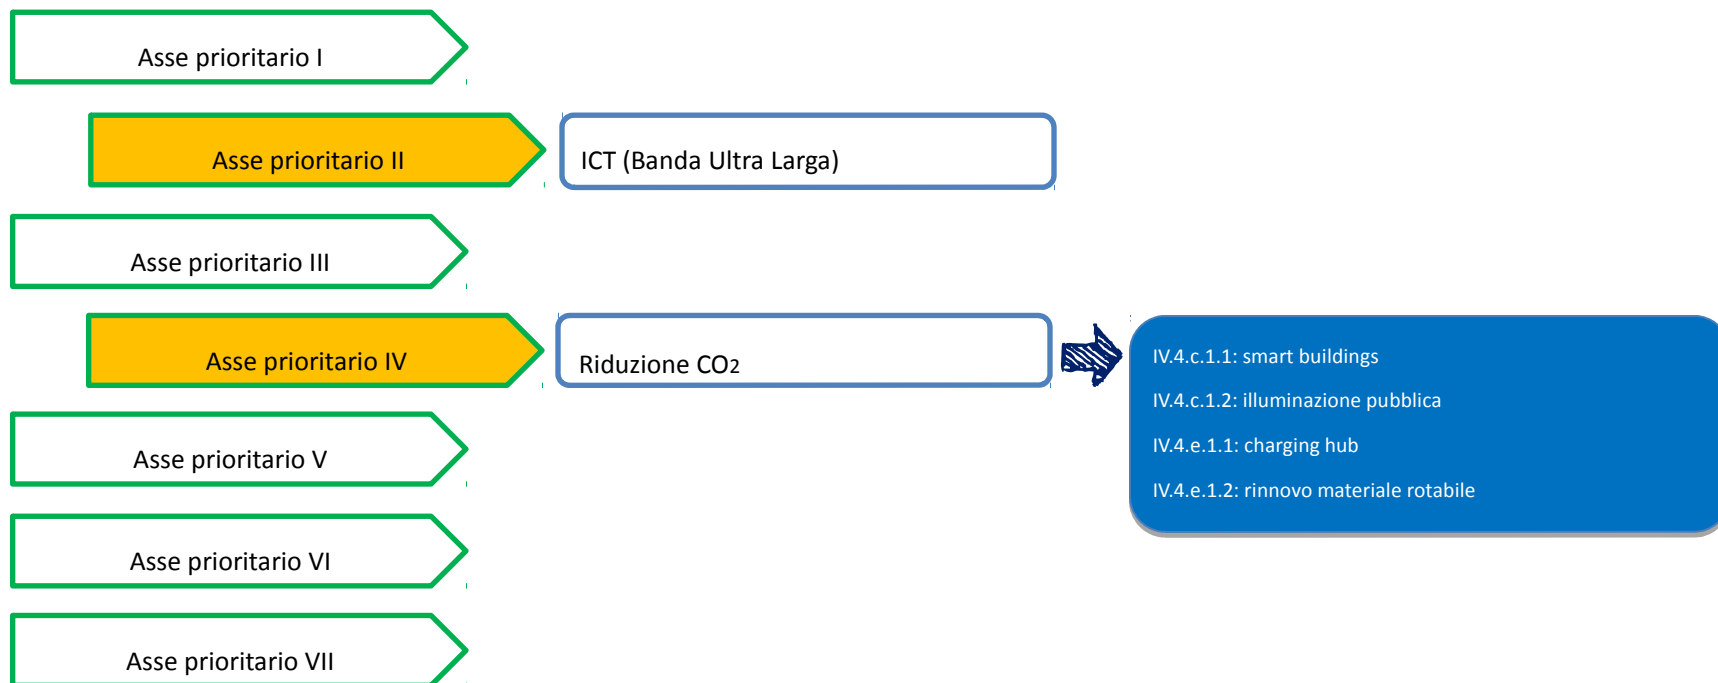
Asse prioritario I

Asse prioritario II

ICT (Banda Ultra Larga)

Asse prioritario III

Asse prioritario IV

Riduzione $CO_2$

IV.4.c.1.1: smart buildings

IV.4.c.1.2: illuminazione pubblica

IV.4.e.1.1: charging hub

IV.4.e.1.2: rinnovo materiale rotabile

Asse prioritario V

Asse prioritario VI

Asse prioritario VII